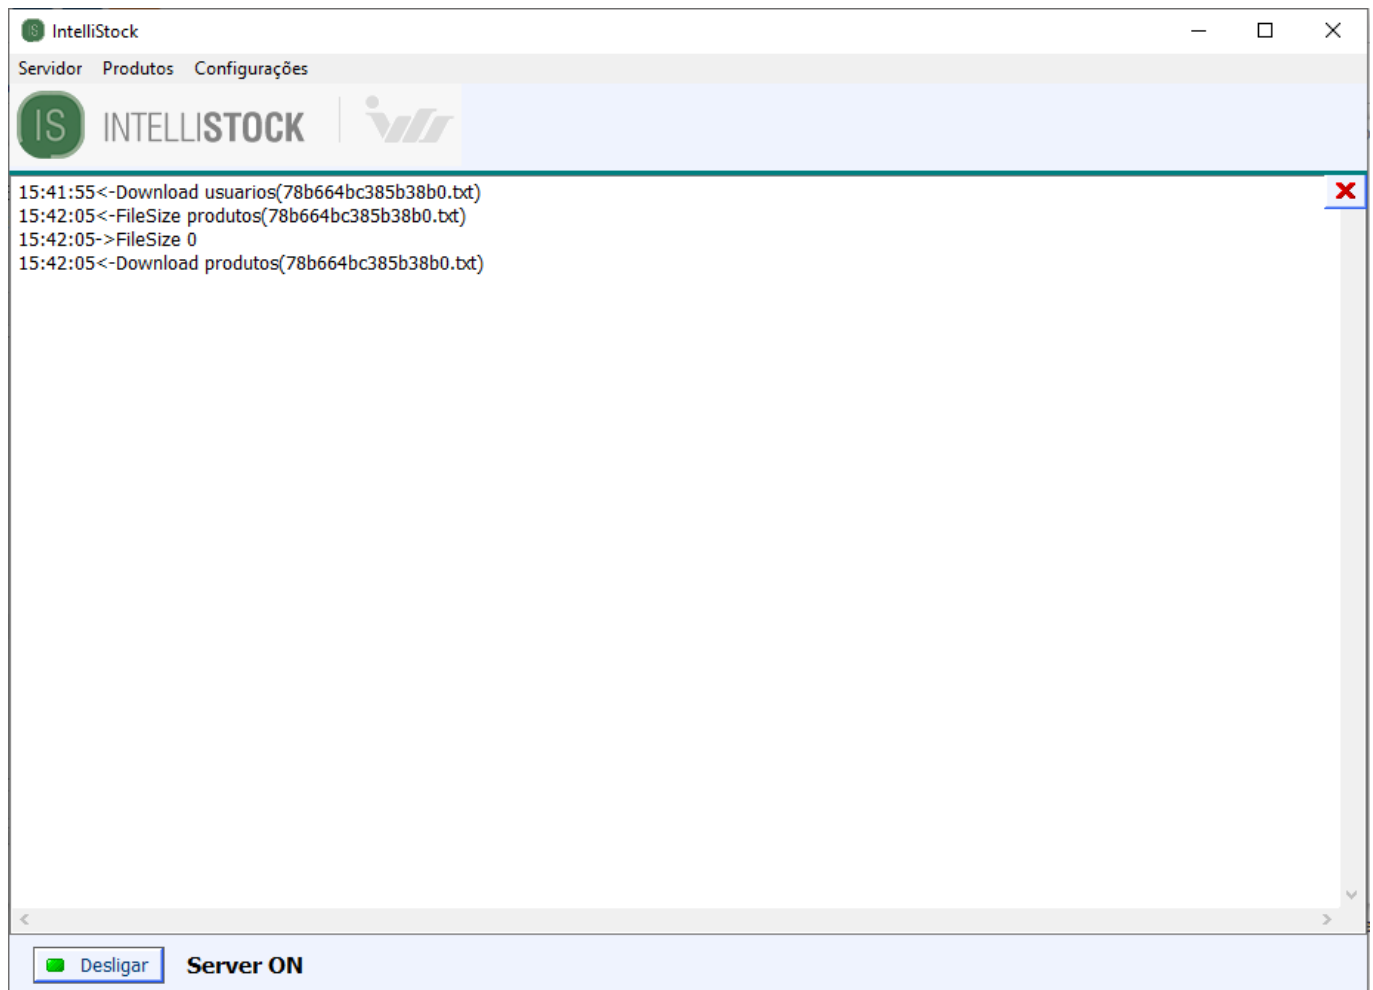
IntelliStock

Servidor Produtos Configurações

IS INTELLISTOCK

15:41:55<-Download usuarios(78b664bc385b38b0.txt)
15:42:05<-FileSize produtos(78b664bc385b38b0.txt)
15:42:05->FileSize 0
15:42:05<-Download produtos(78b664bc385b38b0.txt)

Desligar Server ON